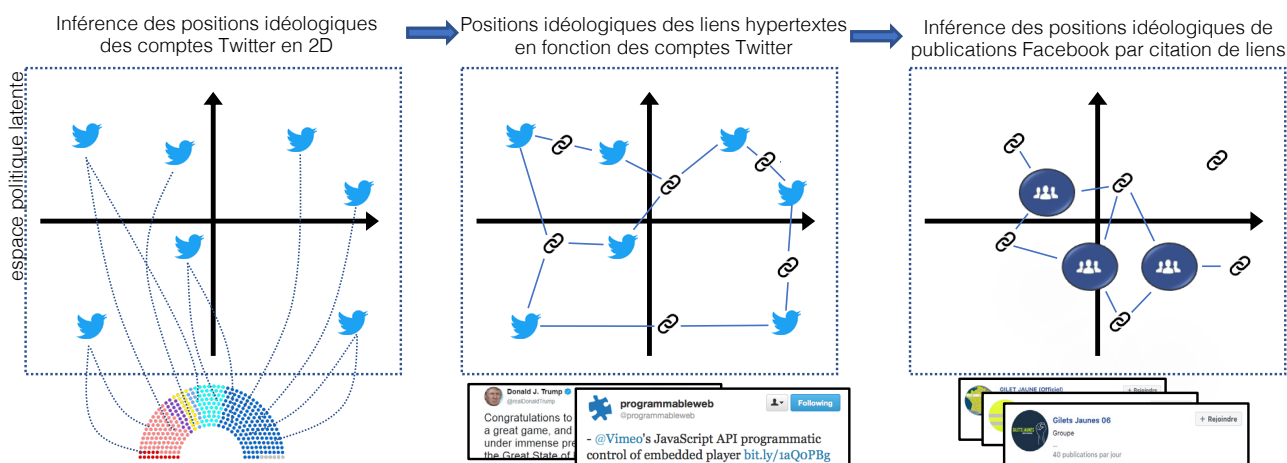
Inférence des positions idéologiques des comptes Twitter en 2D

Positions idéologiques des liens hypertextes en fonction des comptes Twitter

Inférence des positions idéologiques de publications Facebook par citation de liens

espace politique latente

Donald J. Trump
@realDonaldTrump
Congratulations to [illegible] a great game, and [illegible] under immense pre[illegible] the Great State of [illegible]

programmableweb
@programmableweb
Following
- @Vimeo's JavaScript API programmatic control of embedded player bit.ly/1aQoPBg

GILET JAUNE (Officiel)
+ Rejoindre
Gilets Jaunes 06
+ Rejoindre
Groupe
...
40 publications par jour